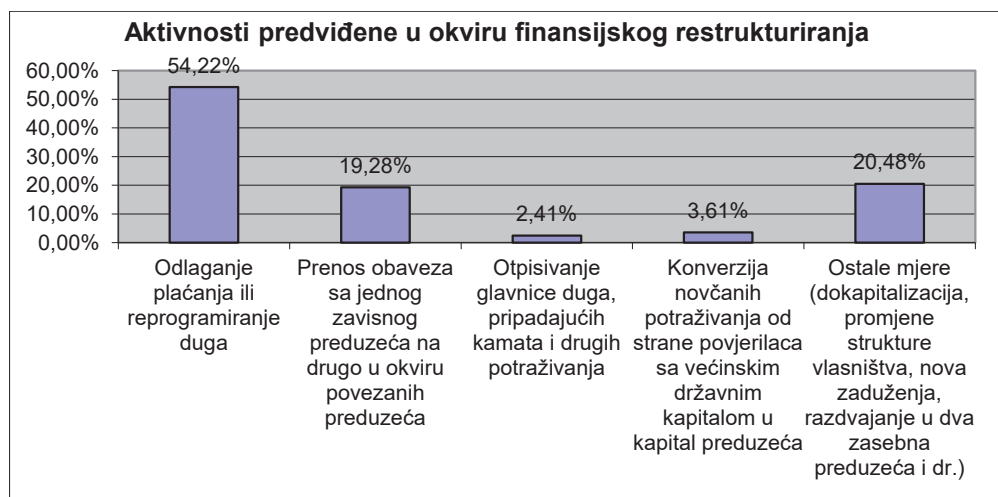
Aktivnosti predviđene u okviru finansijskog restrukturiranja

60,00%
50,00%
40,00%
30,00%
20,00%
10,00%
0,00%

54,22%
19,28%
2,41%
3,61%
20,48%

Odlaganje plaćanja ili reprogramiranje duga

Prenos obaveza sa jednog zavisnog preduzeća na drugo u okviru povezanih preduzeća

Otpisivanje glavnice duga, pripadajućih kamata i drugih potraživanja

Konverzija novčanih potraživanja od strane povjerilaca sa većinskim državnim kapitalom u kapital preduzeća

Ostale mjere (dokapitalizacija, promjene strukture vlasništva, nova zaduženja, razdvajanje u dva zasebna preduzeća i dr.)